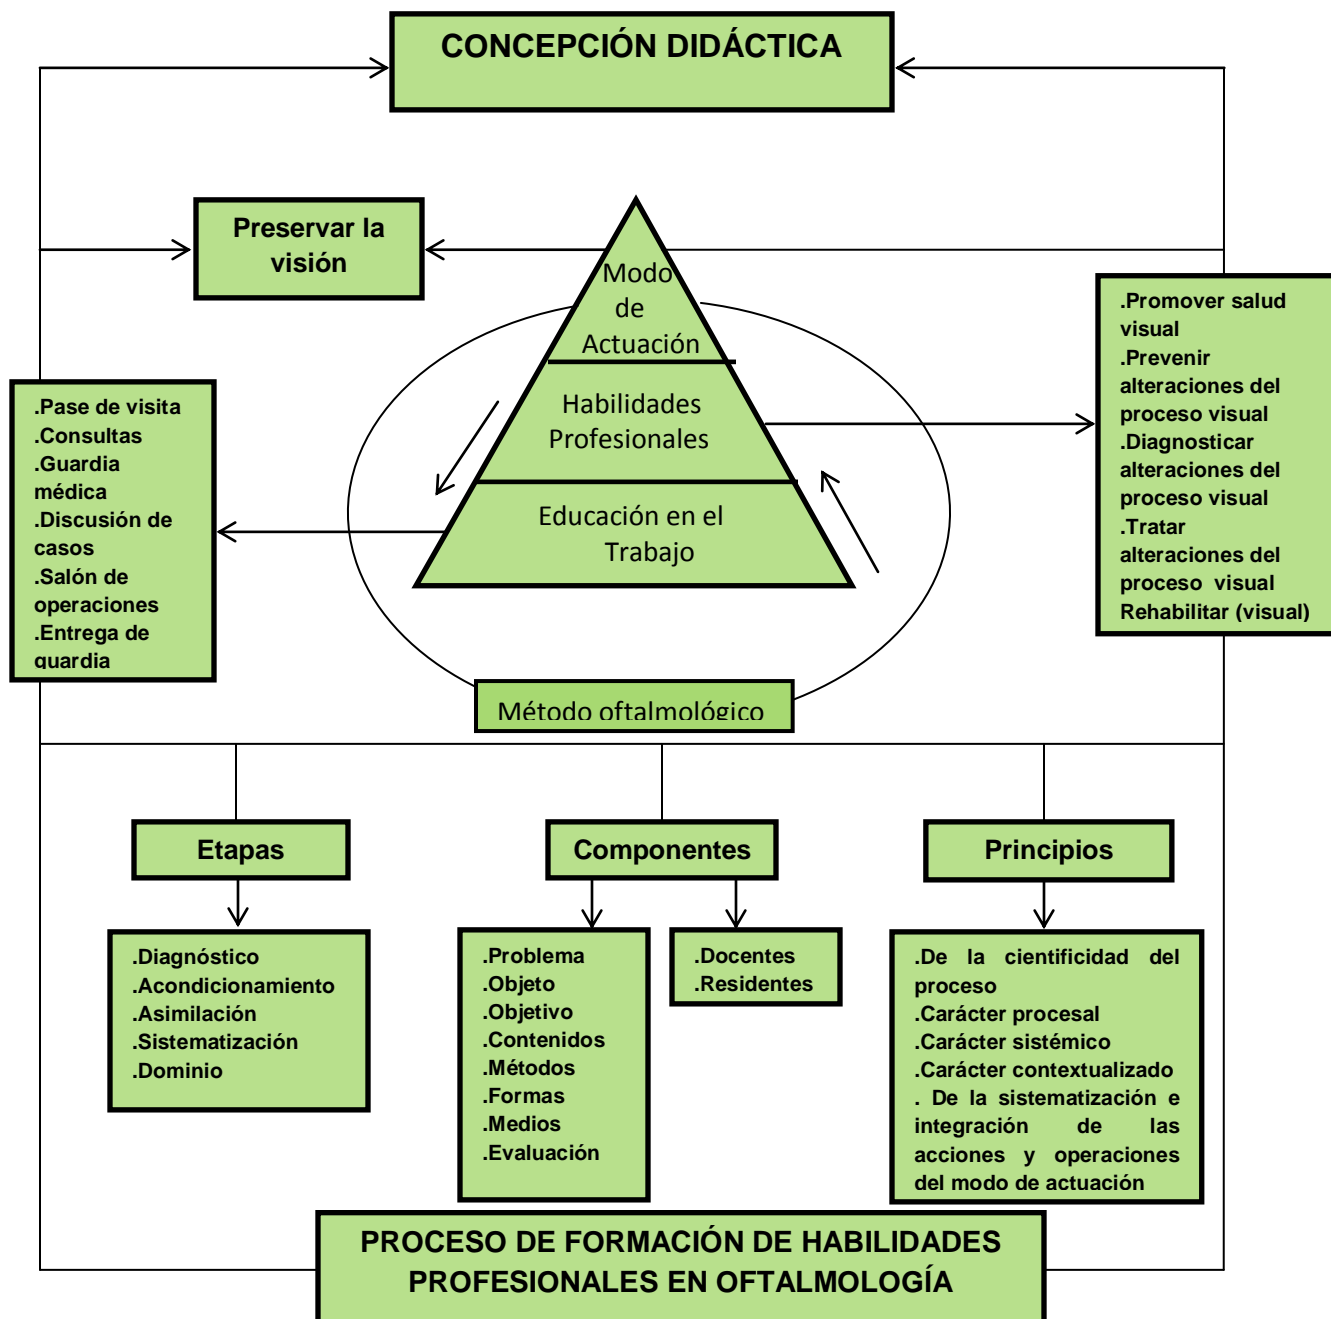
CONCEPCIÓN DIDÁCTICA

Preservar la visión

Modo de Actuación

Habilidades Profesionales

Educación en el Trabajo

.Pase de visita
.Consultas
.Guardia médica
.Discusión de casos
.Salón de operaciones
.Entrega de guardia

.Promover salud visual
.Prevenir alteraciones del proceso visual
.Diagnosticar alteraciones del proceso visual
.Tratar alteraciones del proceso visual
Rehabilitar (visual)

Método oftalmológico

Etapas

Componentes

Principios

.Diagnóstico
.Acondicionamiento
.Asimilación
.Sistematización
.Dominio

.Problema
.Objeto
.Objetivo
.Contenidos
.Métodos
.Formas
.Medios
.Evaluación

.Docentes
.Residentes

.De la cientificidad del proceso
.Carácter procesal
.Carácter sistémico
.Carácter contextualizado
. De la sistematización e integración de las acciones y operaciones del modo de actuación

PROCESO DE FORMACIÓN DE HABILIDADES PROFESIONALES EN OFTALMOLOGÍA